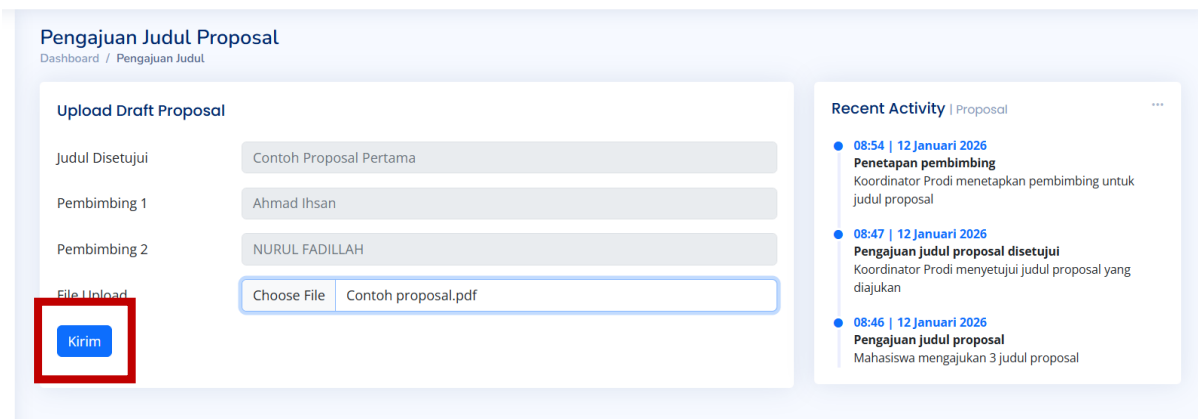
Pengajuan Judul Proposal
Dashboard / Pengajuan Judul

Upload Draft Proposal

Judul Disetujui | Contoh Proposal Pertama

Pembimbing 1 | Ahmad Ihsan

Pembimbing 2 | NURUL FADILLAH

File Upload | Choose File | Contoh proposal.pdf

Kirim

Recent Activity | Proposal

...

08:54 | 12 Januari 2026
Penetapan pembimbing
Koordinator Prodi menetapkan pembimbing untuk judul proposal

08:47 | 12 Januari 2026
Pengajuan judul proposal disetujui
Koordinator Prodi menyetujui judul proposal yang diajukan

08:46 | 12 Januari 2026
Pengajuan judul proposal
Mahasiswa mengajukan 3 judul proposal